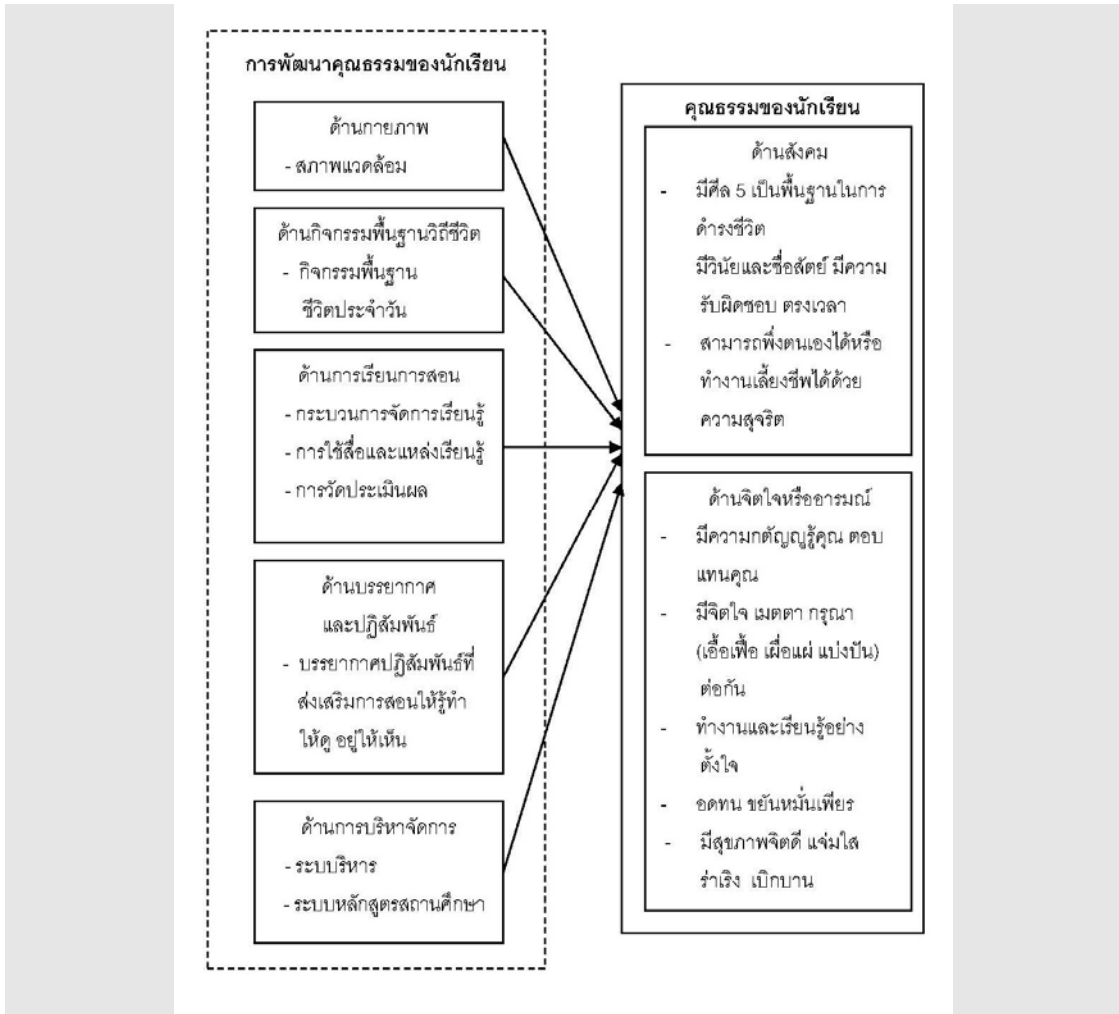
การพัฒนาคุณธรรมของนักเรียน

ด้านกายภาพ
- สภาพแวดล้อม

ด้านกิจกรรมพื้นฐานวิถีชีวิต
- กิจกรรมพื้นฐาน ชีวิตประจำวัน

ด้านการเรียนการสอน
- กระบวนการจัดการเรียนรู้
- การใช้สื่อและแหล่งเรียนรู้
- การวัดประเมินผล

ด้านบรรยากาศ และปฏิสัมพันธ์
- บรรยากาศปฏิสัมพันธ์ที่ส่งเสริมการสอนให้รู้ทำ ให้ดู อยู่ให้เห็น

ด้านการบริหาจัดการ
- ระบบบริหาร
- ระบบหลักสูตรสถานศึกษา

คุณธรรมของนักเรียน

ด้านสังคม
- มีศีล 5 เป็นพื้นฐานในการดำรงชีวิต
มีวินัยและซื่อสัตย์ มีความรับผิดชอบ ตรงเวลา
- สามารถพึ่งตนเองได้หรือทำงานเลี้ยงชีพได้ด้วยความสุจริต

ด้านจิตใจหรืออารมณ์
- มีความกตัญญูรู้คุณ ตอบแทนคุณ
- มีจิตใจ เมตตา กรุณา (เอื้อเฟื้อ เผื่อแผ่ แบ่งปัน) ต่อกัน
- ทำงานและเรียนรู้อย่างตั้งใจ
- อดทน ขยันหมั่นเพียร
- มีสุขภาพจิตดี แจ่มใส ร่าเริง เบิกบาน